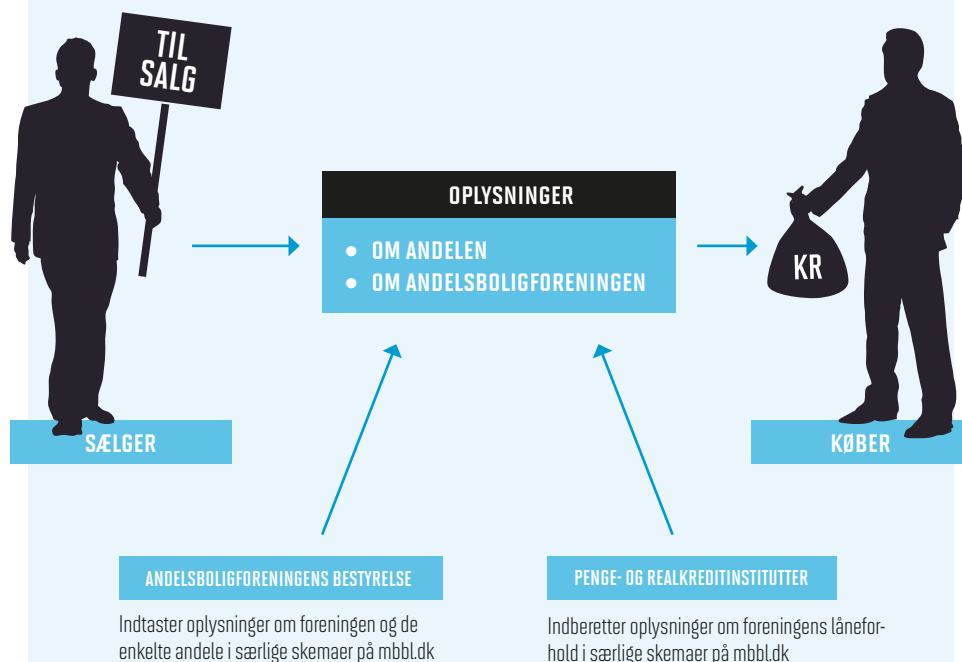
TIL SALG

OPLYSNINGER

• OM ANDELEN
• OM ANDELSBOLIGFORENINGEN

KR

SÆLGER

KØBER

ANDELSBOLIGFORENINGENS BESTYRELSE

Indtaster oplysninger om foreningen og de enkelte andele i særlige skemaer på mbbl.dk

PENGE- OG REALKREDITINSTITUTTER

Indberetter oplysninger om foreningens låneforhold i særlige skemaer på mbbl.dk